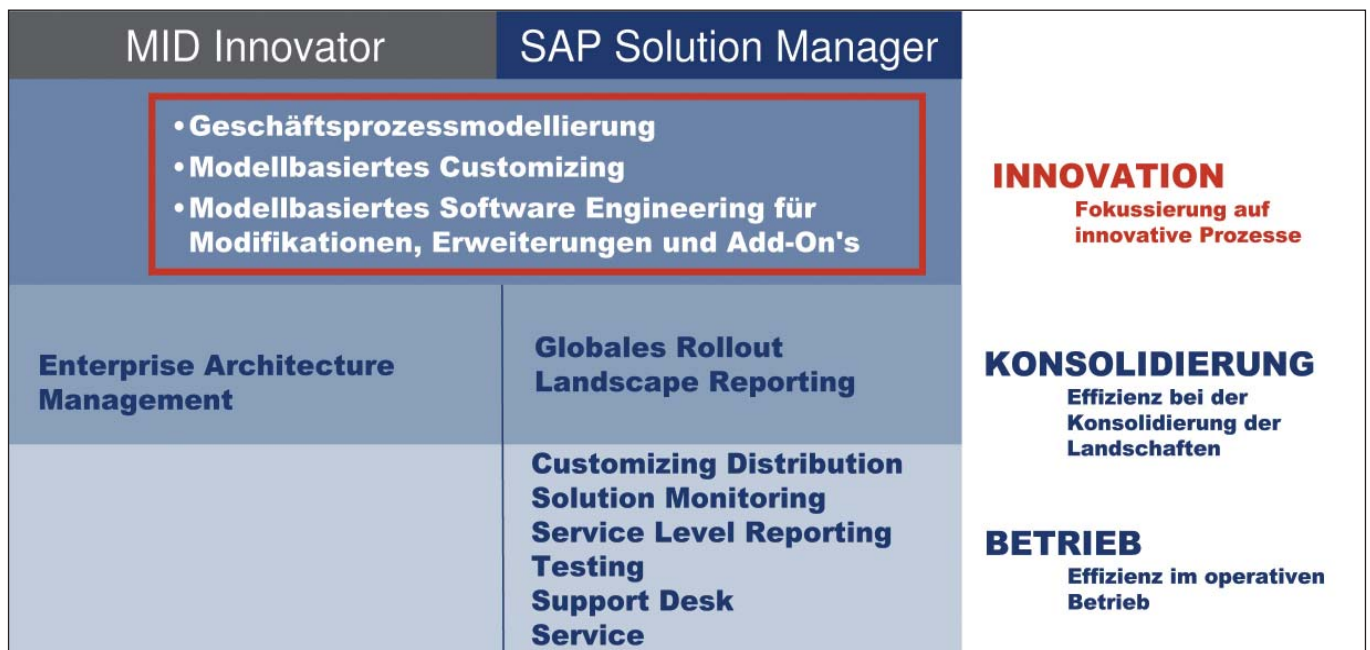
MID Innovator

SAP Solution Manager

• Geschäftsprozessmodellierung
• Modellbasiertes Customizing
• Modellbasiertes Software Engineering für Modifikationen, Erweiterungen und Add-On's

INNOVATION
Fokussierung auf innovative Prozesse

Enterprise Architecture Management

Globales Rollout
Landscape Reporting

KONSOLIDIERUNG
Effizienz bei der Konsolidierung der Landschaften

Customizing Distribution
Solution Monitoring
Service Level Reporting
Testing
Support Desk
Service

BETRIEB
Effizienz im operativen Betrieb